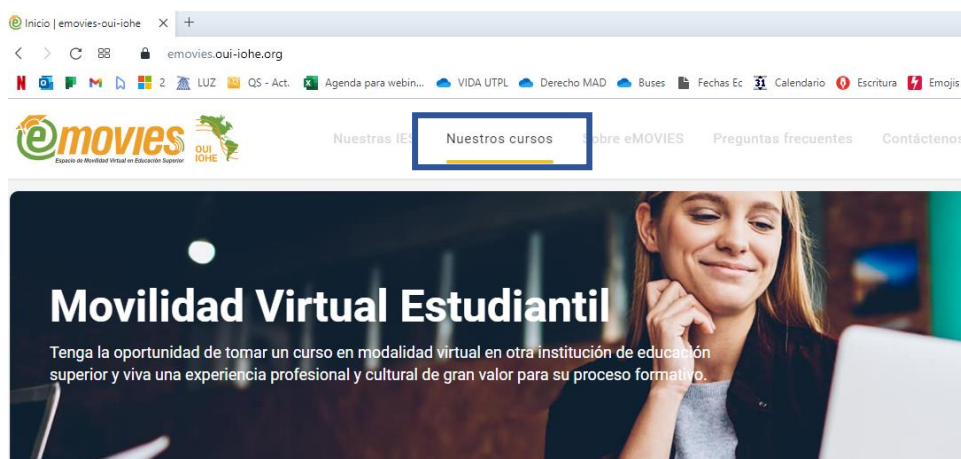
Inicio | emovies-oui-iohe ×  +

emovies.oui-iohe.org

2  LUZ  QS - Act.  Agenda para webin...  VIDA UTPL  Derecho MAD  Buses  Fechas Ec  Calendario  Escritura  Emojis

eMOVIES Espacio de Movilidad Virtual en Educación Superior  OUI IOHE

Nuestras IES  Nuestros cursos  Sobre eMOVIES  Preguntas frecuentes  Contáctenos

Movilidad Virtual Estudiantil

Tenga la oportunidad de tomar un curso en modalidad virtual en otra institución de educación superior y viva una experiencia profesional y cultural de gran valor para su proceso formativo.